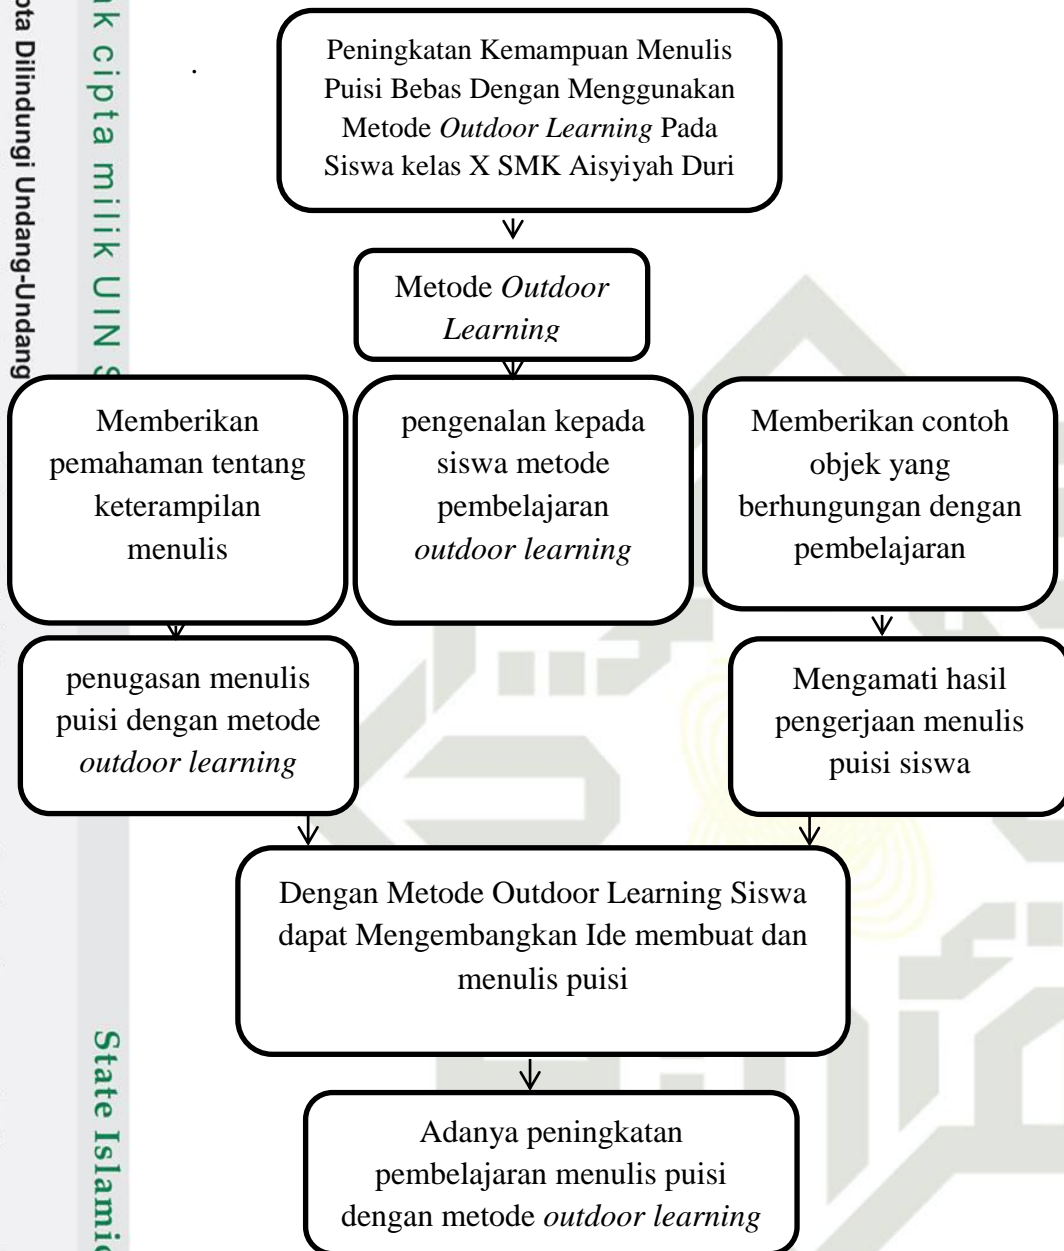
k cipta milik UIN S

pta Dilindungi Undang-Undang

State Islamic

Peningkatan Kemampuan Menulis Puisi Bebas Dengan Menggunakan Metode *Outdoor Learning* Pada Siswa kelas X SMK Aisyiyah Duri

Metode *Outdoor Learning*

Memberikan pemahaman tentang keterampilan menulis

pengenalan kepada siswa metode pembelajaran *outdoor learning*

Memberikan contoh objek yang berhungungan dengan pembelajaran

penugasan menulis puisi dengan metode *outdoor learning*

Mengamati hasil pengerjaan menulis puisi siswa

Dengan Metode Outdoor Learning Siswa dapat Mengembangkan Ide membuat dan menulis puisi

Adanya peningkatan pembelajaran menulis puisi dengan metode *outdoor learning*